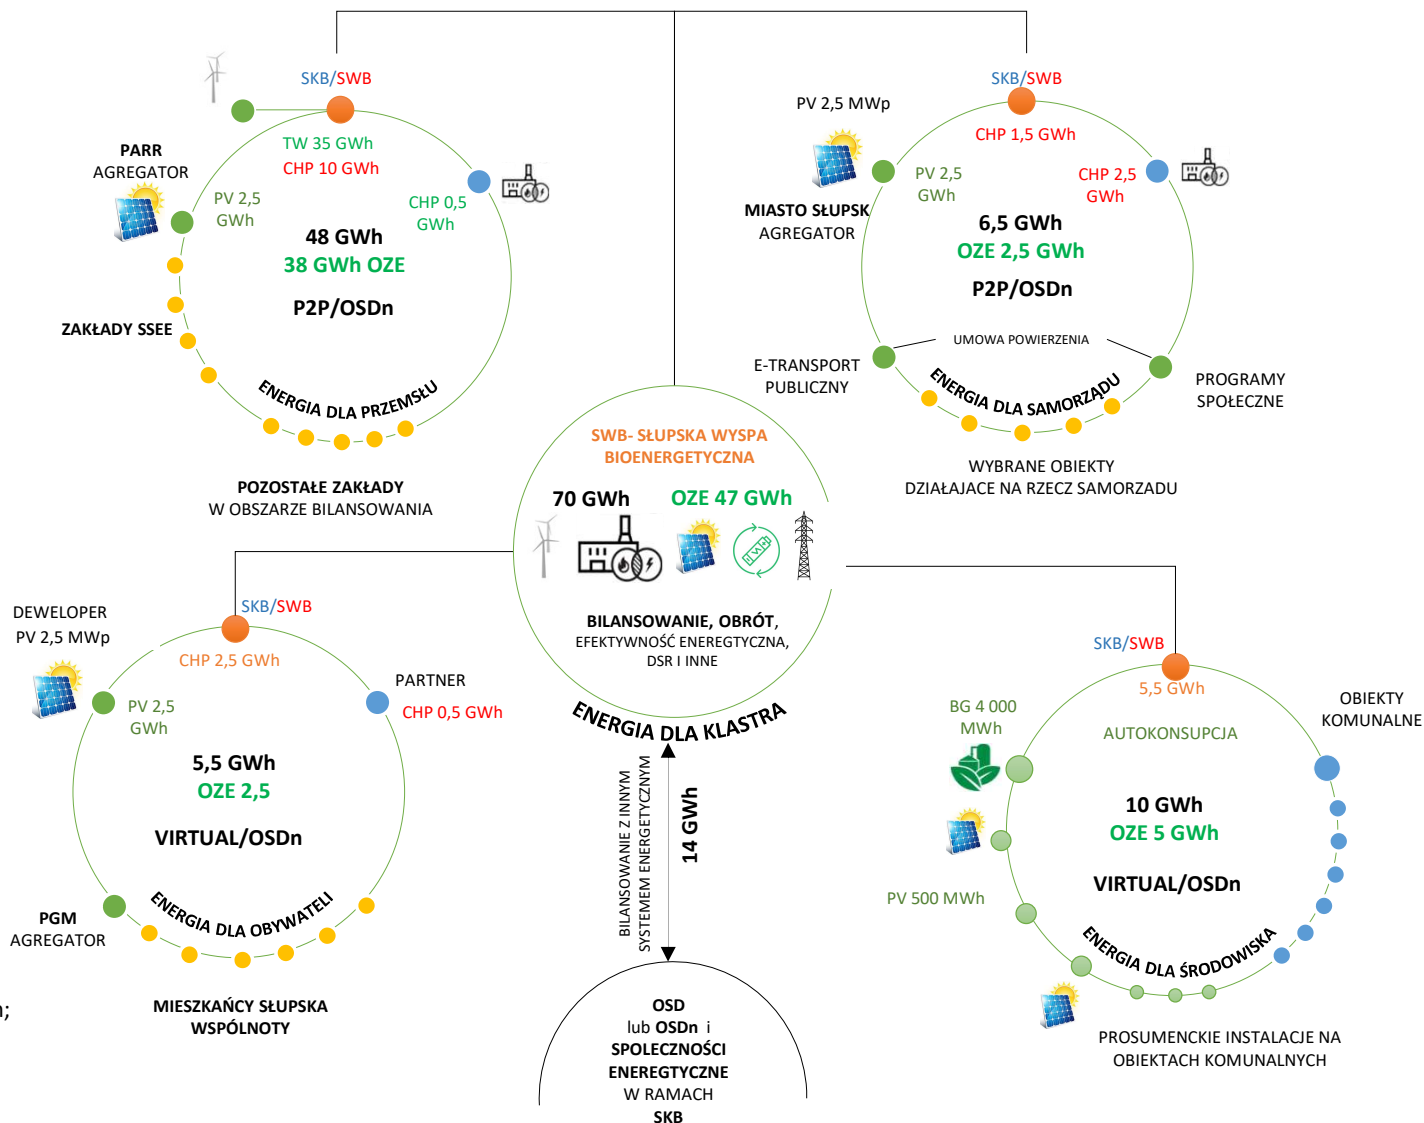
SKB/SWB

TW 35 GWh
CHP 10 GWh

PARR
AGREGATOR

PV 2,5
GWh

CHP 0,5
GWh

48 GWh
38 GWh OZE

P2P/OSDn

ZAKŁADY SSEE

ENERGIA DLA PRZEMYSŁU

POZOSTAŁE ZAKŁADY
W OBSZARZE BILANSOWANIA

SKB/SWB

PV 2,5 MWp

CHP 1,5 GWh

PV 2,5
GWh

CHP 2,5
GWh

MIASTO SŁUPSK
AGREGATOR

6,5 GWh
OZE 2,5 GWh

P2P/OSDn

UMOWA POWIERZENIA

E-TRANSPORT
PUBLICZNY

PROGRAMY
SPOŁECZNE

ENERGIA DLA SAMORZĄDU

WYBRANE OBIEKTY
DZIAŁAJACE NA RZECZ SAMORZADU

SWB- SŁUPSKA WYSPA
BIOENERGETYCZNA

70 GWh
OZE 47 GWh

BILANSOWANIE, OBRÓT,
EFEKTYWNOŚĆ ENEREGTYCZNA,
DSR I INNE

ENERGIA DLA KLASTRA

DEWELOPER
PV 2,5 MWp

SKB/SWB

CHP 2,5 GWh

PARTNER
CHP 0,5 GWh

PV 2,5
GWh

5,5 GWh
OZE 2,5

VIRTUAL/OSDn

PGM
AGREGATOR

ENERGIA DLA OBYWATELI

MIESZKAŃCY SŁUPSKA
WSPÓLNOTY

BILANSOWANIE Z INNYM
SYSTEMEM ENERGETYCZNYM

14 GWh

OSD
lub OSDn i
SPOLECZNOŚCI
ENEREGTYCZNE
W RAMACH
SKB

SKB/SWB

5,5 GWh

BG 4 000
MWh

AUTOKONSUPCJA

OBIEKTY
KOMUNALNE

10 GWh
OZE 5 GWh

VIRTUAL/OSDn

PV 500 MWh

ENERGIA DLA ŚRODOWISKA

PROSUMENCKIE INSTALACJE NA
OBIEKTACH KOMUNALNYCH